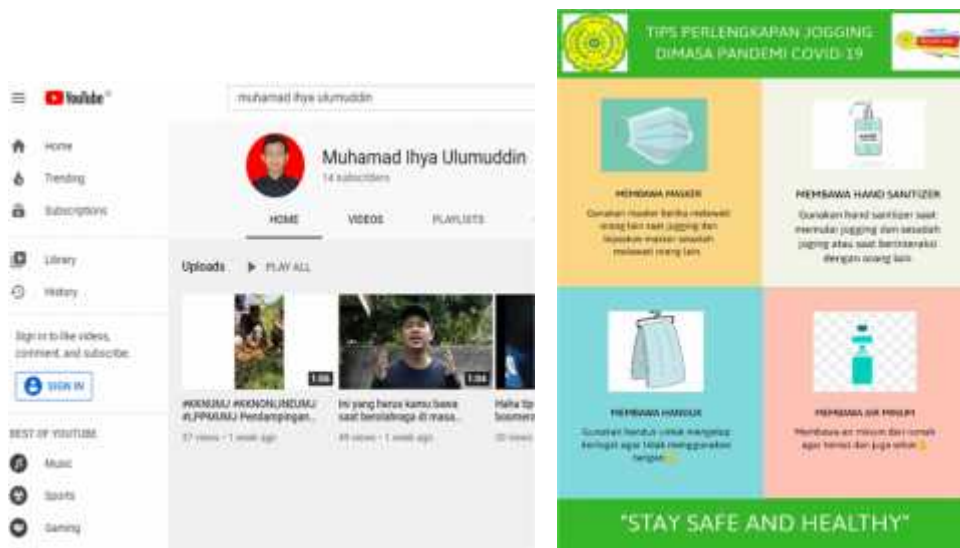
YouTube

muhamad ihya ulumuddin

Home

Trending

Subscriptions

Library

History

Sign in to like videos, comment, and subscribe.

SIGN IN

BEST OF YOUTUBE

Music

Sports

Gaming

Muhamad Ihya Ulumuddin

14 subscribers

HOME

VIDEOS

PLAYLISTS

Uploads

PLAY ALL

1:00

#KKNUMJ #KKNONLINEUMJ #LPPMUMJ Pendampingan...

37 views • 1 week ago

1:04

Ini yang harus kamu bawa saat berolahraga di masa...

49 views • 1 week ago

Hafha Sp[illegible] boomera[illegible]

30 views

TIPS PERLENGKAPAN JOGGING DIMASA PANDEMI COVID-19

MEMBAWA MASKER

Gunakan masker ketika melewati orang lain saat jogging dan lepaskan masker setelah melewati orang lain.

MEMBAWA HAND SANITIZER

Gunakan hand sanitizer saat memulai jogging dan sesudah joging atau saat berinteraksi dengan orang lain.

MEMBAWA HANDUK

Gunakan handuk untuk mengelap keringat agar tidak menggunakan tangan.

MEMBAWA AIR MINUM

Membawa air minum dari rumah agar hemat dan juga sehat.

"STAY SAFE AND HEALTHY"